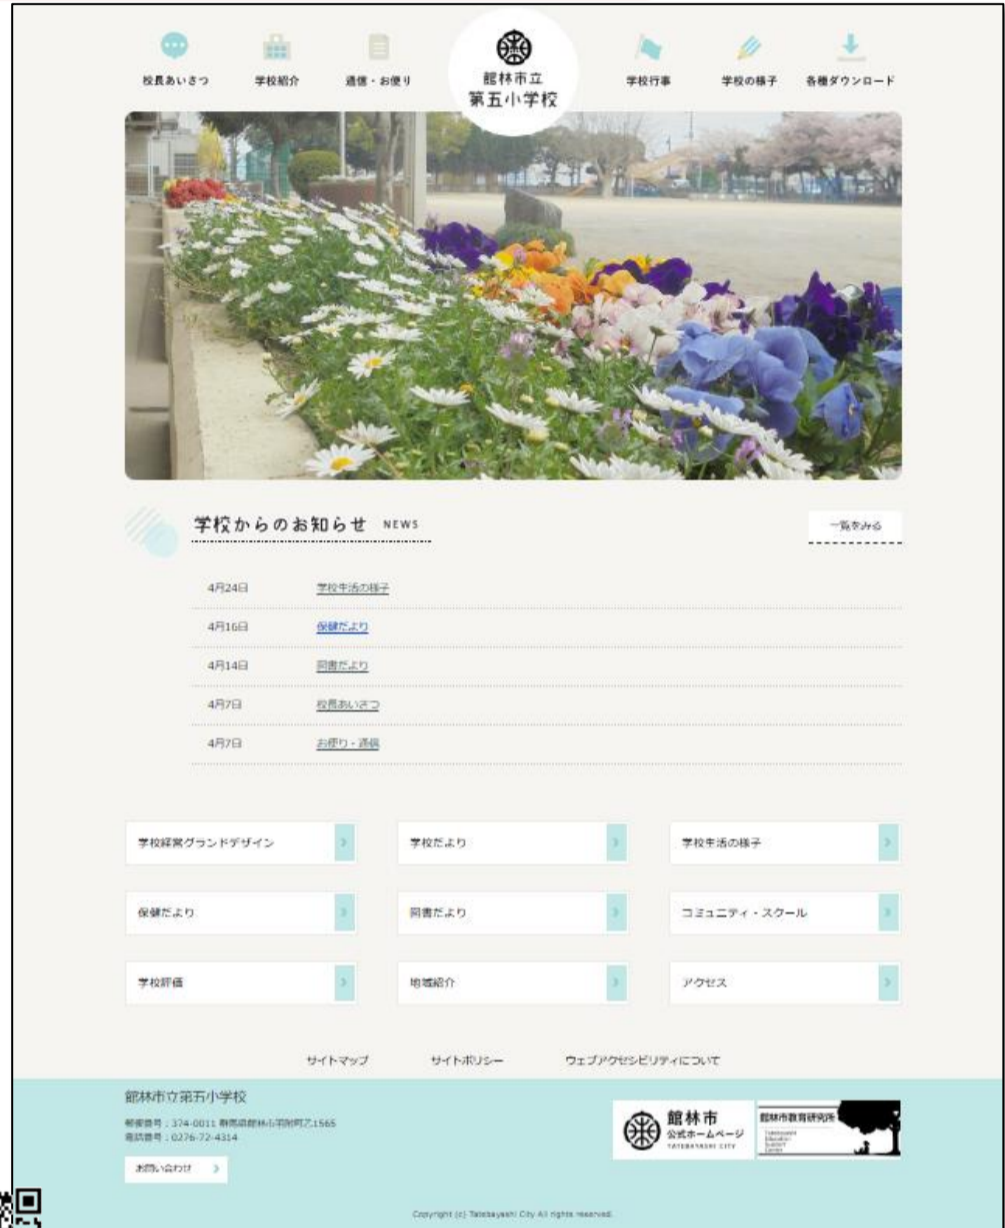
校長あいさつ　学校紹介　通信・お便り

館林市立
第五小学校

学校行事　学校の様子　各種ダウンロード

学校からのお知らせ NEWS

一覧をみる

4月24日 学校生活の様子

4月16日 保健だより

4月14日 図書だより

4月7日 校長あいさつ

4月7日 お便り・通信

学校経営グランドデザイン

学校だより

学校生活の様子

保健だより

図書だより

コミュニティ・スクール

学校評価

地域紹介

アクセス

サイトマップ　サイトポリシー　ウェブアクセシビリティについて

館林市立第五小学校

郵便番号：374-0011 群馬県館林市羽附町乙1565
電話番号：0276-72-4314

お問い合わせ

館林市 公式ホームページ TATEBAYASHI CITY

館林市教育研究所

Copyright (c) Tatebayashi City All rights reserved.